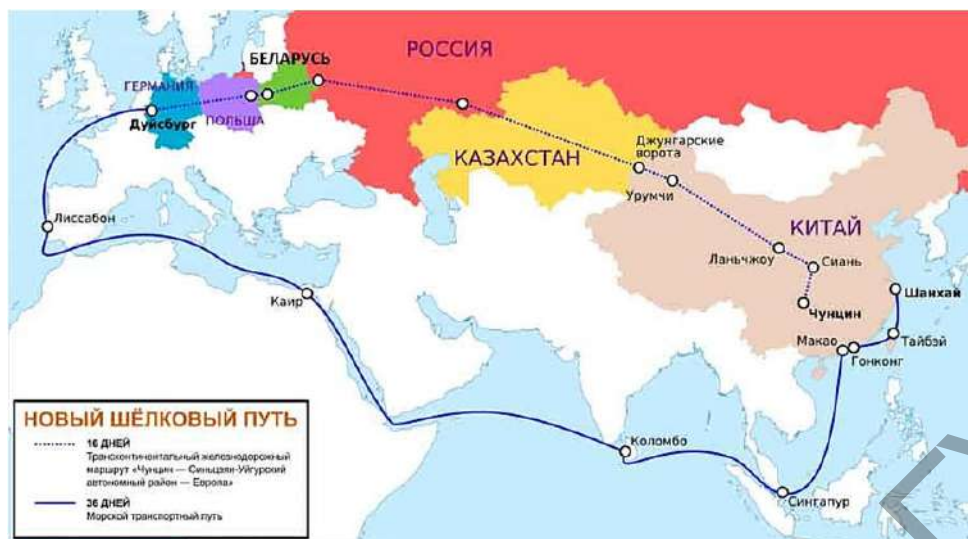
РОССИЯ

БЕЛАРУСЬ

ГЕРМАНИЯ

ПОЛЬША

Дуйсбург

КАЗАХСТАН

Джунгарские ворота

Урумчи

КИТАЙ

Ланьчжоу

Сиань

Чунцин

Шанхай

Тайбэй

Макао

Гонконг

Лиссабон

Каир

Коломбо

Сингапур

НОВЫЙ ШЁЛКОВЫЙ ПУТЬ

16 ДНЕЙ
Трансконтинентальный железнодорожный маршрут «Чунцин — Синьцзян-Уйгурский автономный район — Европа»

36 ДНЕЙ
Морской транспортный путь